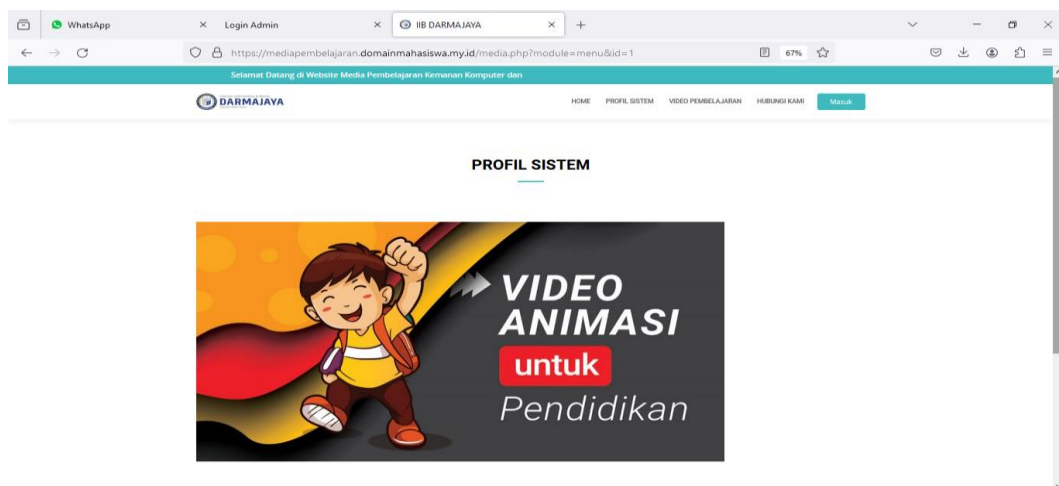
WhatsApp × Login Admin × IIB DARMAJAYA × +

https://mediapembelajaran.domainmahasiswa.my.id/media.php?module=menu&id=1 67%

Selamat Datang di Website Media Pembelajaran Kemanan Komputer dan

DARMAJAYA

HOME PROFIL SISTEM VIDEO PEMBELAJARAN HUBUNGI KAMI Masuk

PROFIL SISTEM

VIDEO ANIMASI untuk Pendidikan